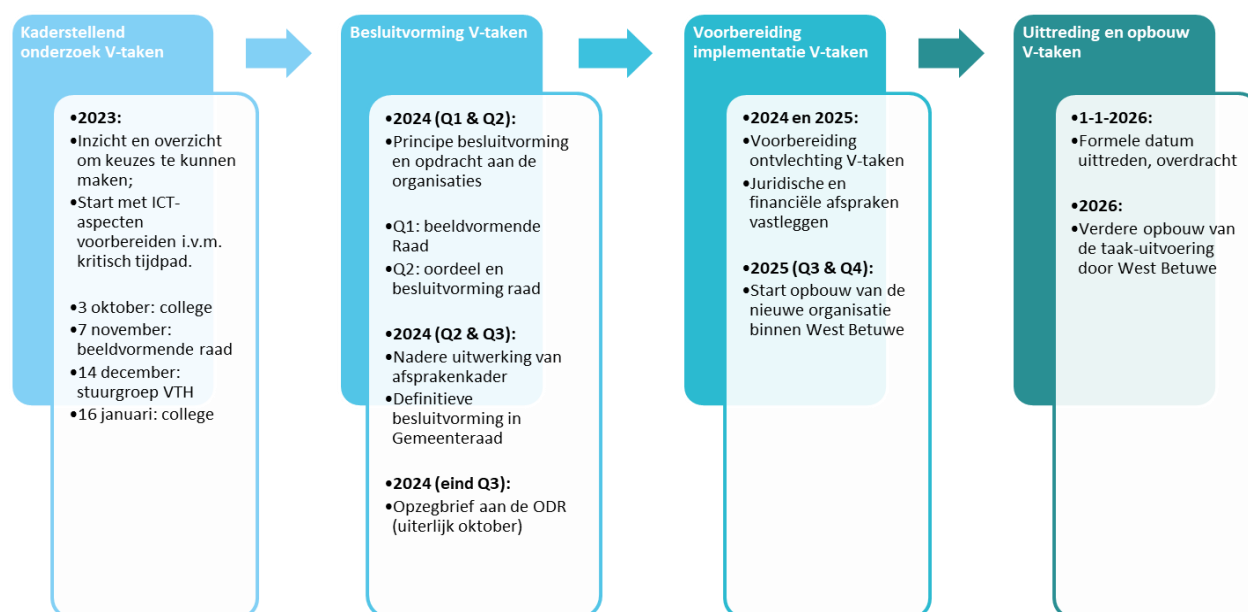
Kaderstellend onderzoek V-taken

•2023:
•Inzicht en overzicht om keuzes te kunnen maken;
•Start met ICT-aspecten voorbereiden i.v.m. kritisch tijdpad.

•3 oktober: college
•7 november: beeldvormende raad
•14 december: stuurgroep VTH
•16 januari: college

Besluitvorming V-taken

•2024 (Q1 & Q2):
•Principe besluitvorming en opdracht aan de organisaties

•Q1: beeldvormende Raad
•Q2: oordeel en besluitvorming raad

•2024 (Q2 & Q3):
•Nadere uitwerking van afsprakenkader
•Definitieve besluitvorming in Gemeenteraad

•2024 (eind Q3):
•Opzegbrief aan de ODR (uiterlijk oktober)

Voorbereiding implementatie V-taken

•2024 en 2025:
•Voorbereiding ontvlechting V-taken
•Juridische en financiële afspraken vastleggen

•2025 (Q3 & Q4):
•Start opbouw van de nieuwe organisatie binnen West Betuwe

Uittreding en opbouw V-taken

•1-1-2026:
•Formele datum uittreden, overdracht

•2026:
•Verdere opbouw van de taak-uitvoering door West Betuwe